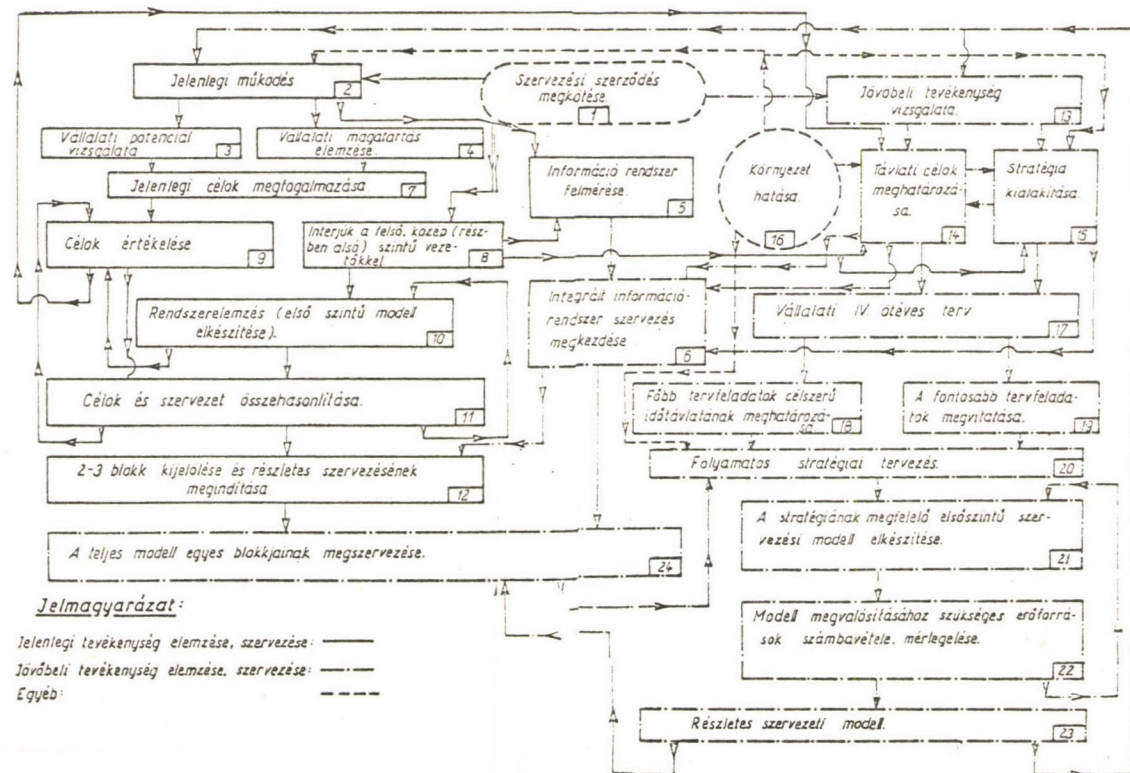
Jelenlegi működés 2

Szervezési szerződés megkötése 1

Jövőbeli tevékenység vizsgálata 13

Vállalati potencial vizsgalata 3

Vállalati magatartás elemzése 4

Jelenlegi célok megfogalmazása 7

Információ rendszer felmérése 5

Környezet hatása 16

Távlati célok meghatározása 14

Stratégia kialakítása 15

Célok értékelése 9

Interjúk a felső, közép (részben alsó) szintű vezetőkkel 8

Rendszerelemzés (első szintű modell elkészítése) 10

Integrált információrendszer szervezés megkezdése 6

Vállalati IV. ötéves terv 17

Célok és szervezet összehasonlítása 11

Főbb tervfeladatok célszerű időtávlatának meghatározása 18

A fontosabb tervfeladatok megvitatása 19

2-3 blokk kijelölése és részletes szervezésének megindítása 12

Folyamatos stratégiai tervezés 20

A stratégiának megfelelő elsőszintű szervezési modell elkészítése 21

A teljes modell egyes blokkjainak megszervezése 24

Modell megvalósításához szükséges erőforrások számbavétele, mérlegelése 22

Részletes szervezeti modell 23

Jelmagyarázat:

Jelenlegi tevékenység elemzése, szervezése:

Jövőbeli tevékenység elemzése, szervezése:

Egyéb: